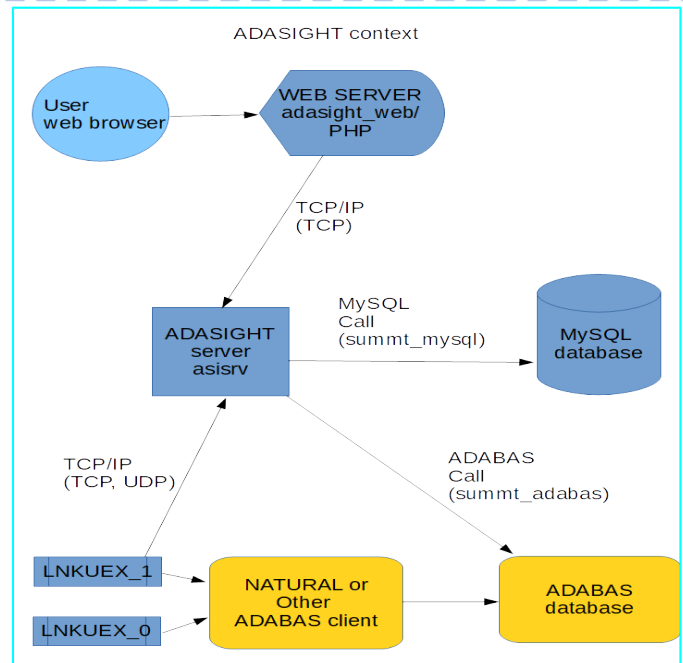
ADASIGHT context

User web browser

WEB SERVER adasight_web/ PHP

TCP/IP (TCP)

ADASIGHT server asisrv

MySQL Call (summt_mysql)

MySQL database

TCP/IP (TCP, UDP)

ADABAS Call (summt_adabas)

LNKUEX_1

LNKUEX_0

NATURAL or Other ADABAS client

ADABAS database